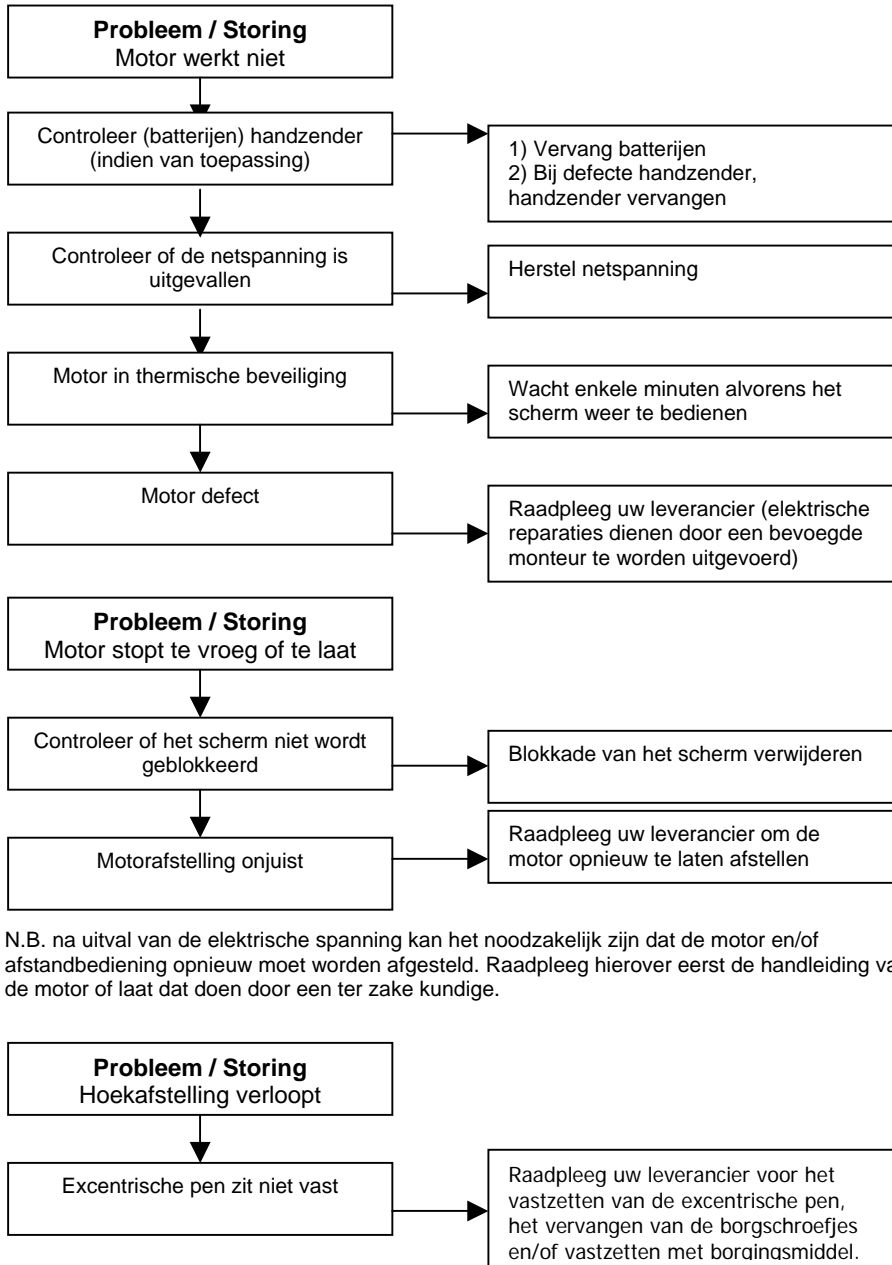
**Probleem / Storing**
Motor werkt niet

Controleer (batterijen) handzender (indien van toepassing)

1) Vervang batterijen
2) Bij defecte handzender, handzender vervangen

Controleer of de netspanning is uitgevallen

Herstel netspanning

Motor in thermische beveiliging

Wacht enkele minuten alvorens het scherm weer te bedienen

Motor defect

Raadpleeg uw leverancier (elektrische reparaties dienen door een bevoegde monteur te worden uitgevoerd)

**Probleem / Storing**
Motor stopt te vroeg of te laat

Controleer of het scherm niet wordt geblokkeerd

Blokkade van het scherm verwijderen

Motorafstelling onjuist

Raadpleeg uw leverancier om de motor opnieuw te laten afstellen

N.B. na uitval van de elektrische spanning kan het noodzakelijk zijn dat de motor en/of afstandbediening opnieuw moet worden afgesteld. Raadpleeg hierover eerst de handleiding va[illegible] de motor of laat dat doen door een ter zake kundige.

**Probleem / Storing**
Hoekafstelling verloopt

Excentrische pen zit niet vast

Raadpleeg uw leverancier voor het vastzetten van de excentrische pen, het vervangen van de borgschroefjes en/of vastzetten met borgingsmiddel.